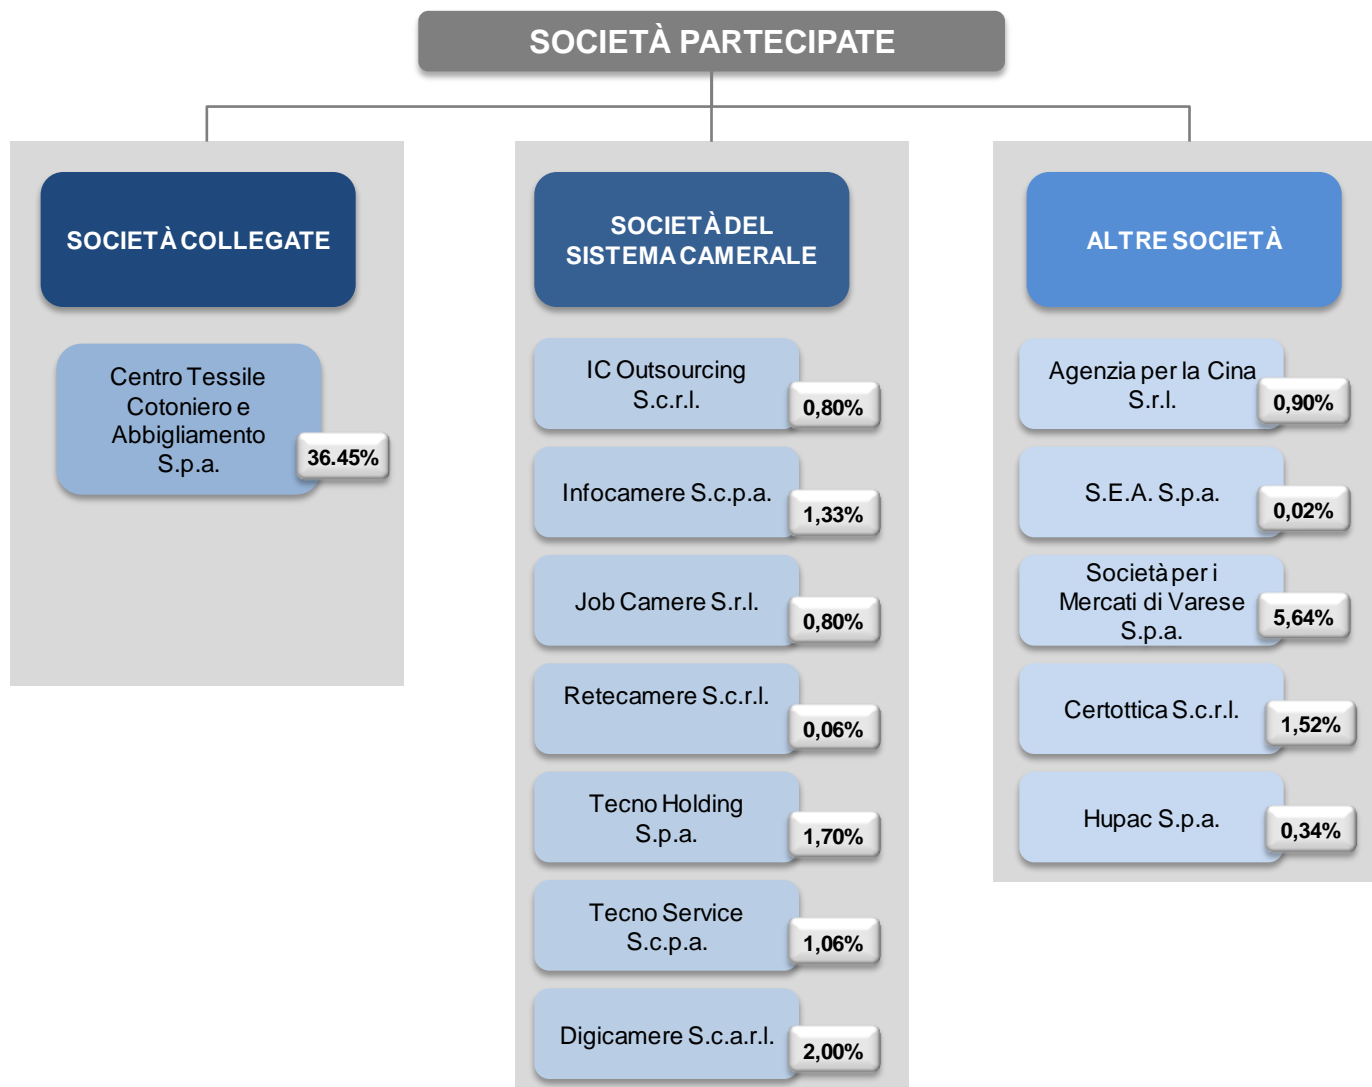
SOCIETÀ PARTECIPATE

SOCIETÀ COLLEGATE

Centro Tessile Cotoniero e Abbigliamento S.p.a.
36.45%

SOCIETÀ DEL SISTEMA CAMERALE

IC Outsourcing S.c.r.l.
0,80%

Infocamere S.c.p.a.
1,33%

Job Camere S.r.l.
0,80%

Retecamere S.c.r.l.
0,06%

Tecno Holding S.p.a.
1,70%

Tecno Service S.c.p.a.
1,06%

Digicamere S.c.a.r.l.
2,00%

ALTRE SOCIETÀ

Agenzia per la Cina S.r.l.
0,90%

S.E.A. S.p.a.
0,02%

Società per i Mercati di Varese S.p.a.
5,64%

Certottica S.c.r.l.
1,52%

Hupac S.p.a.
0,34%